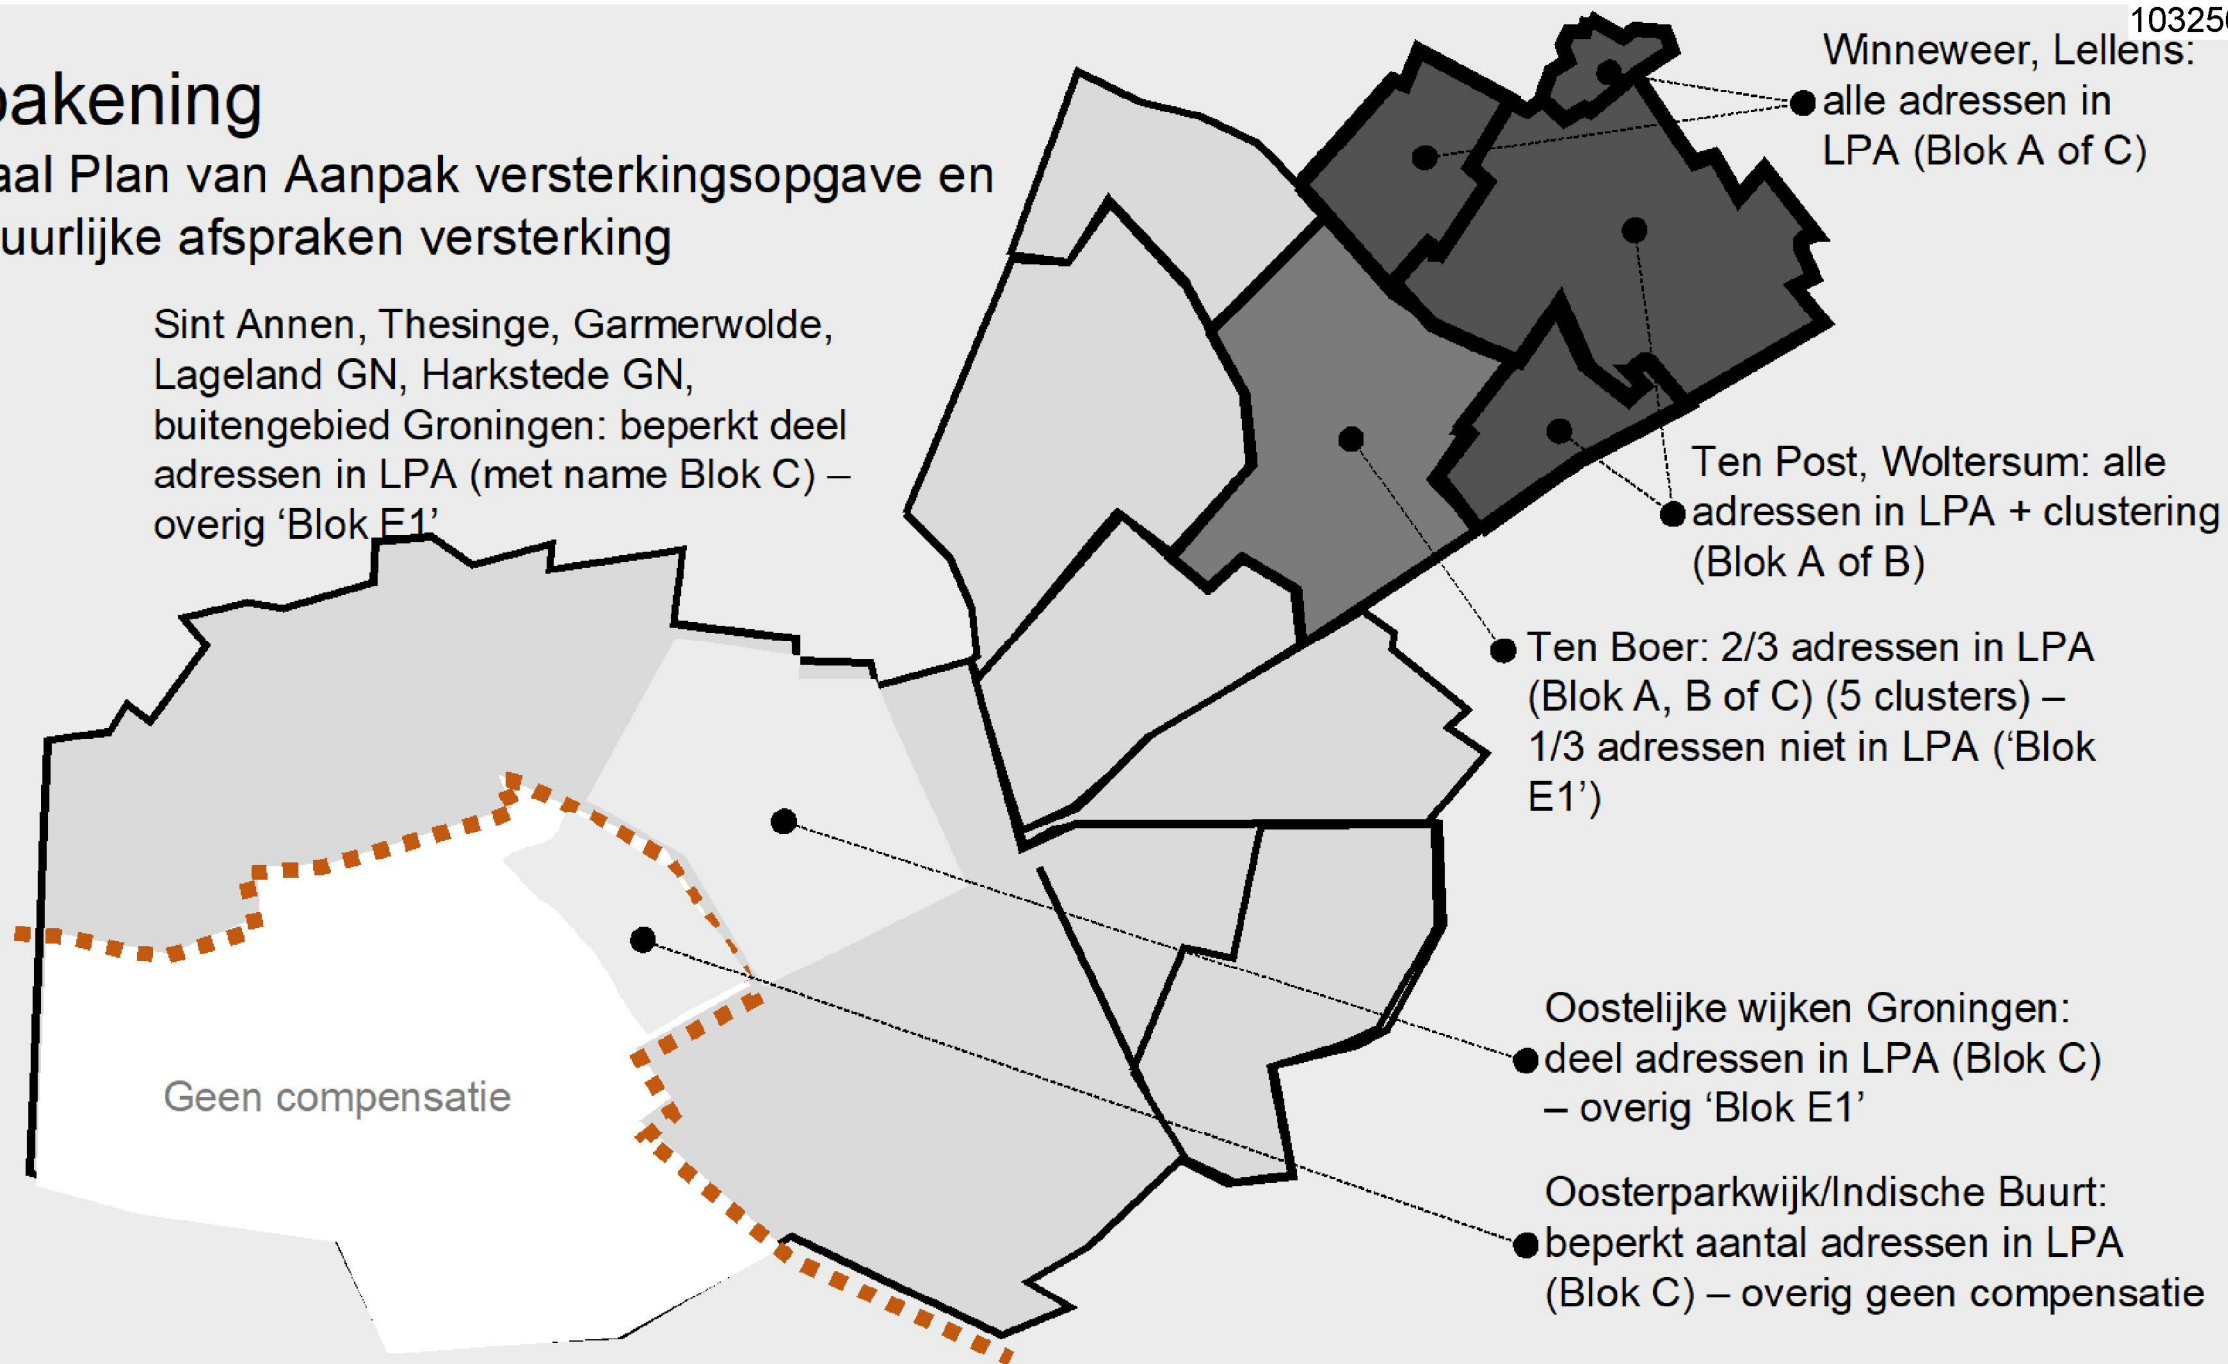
10325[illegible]

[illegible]akening
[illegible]aal Plan van Aanpak versterkingsopgave en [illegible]uurlijke afspraken versterking

Sint Annen, Thesinge, Garmerwolde, Lageland GN, Harkstede GN, buitengebied Groningen: beperkt deel adressen in LPA (met name Blok C) – overig 'Blok E1'

Winneweer, Lellens: alle adressen in LPA (Blok A of C)

Ten Post, Woltersum: alle adressen in LPA + clustering (Blok A of B)

Ten Boer: 2/3 adressen in LPA (Blok A, B of C) (5 clusters) – 1/3 adressen niet in LPA ('Blok E1')

Geen compensatie

Oostelijke wijken Groningen: deel adressen in LPA (Blok C) – overig 'Blok E1'

Oosterparkwijk/Indische Buurt: beperkt aantal adressen in LPA (Blok C) – overig geen compensatie